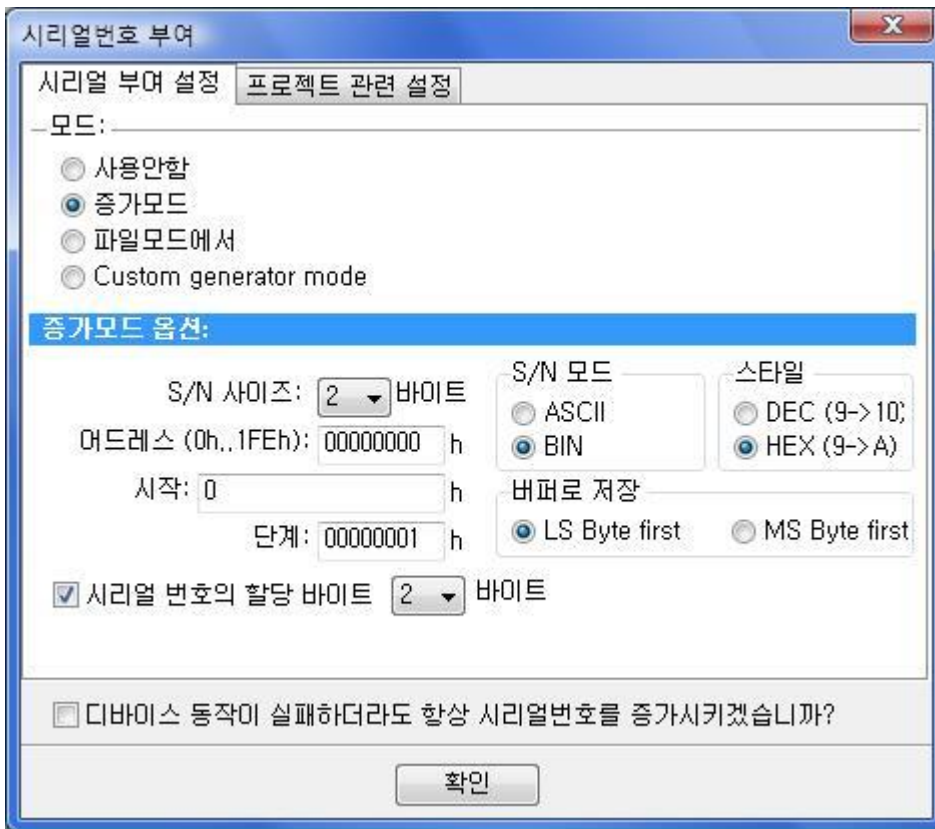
시리얼번호 부여

시리얼 부여 설정
프로젝트 관련 설정

모드:
사용안함
증가모드
파일모드에서
Custom generator mode

증가모드 옵션:

S/N 사이즈: 2 바이트
어드레스 (0h,.1FEh): 00000000 h
시작: 0 h
단계: 00000001 h

S/N 모드
ASCII
BIN

스타일
DEC (9->10)
HEX (9->A)

버퍼로 저장
LS Byte first
MS Byte first

시리얼 번호의 할당 바이트 2 바이트

디바이스 동작이 실패하더라도 항상 시리얼번호를 증가시키겠습니까?

확인